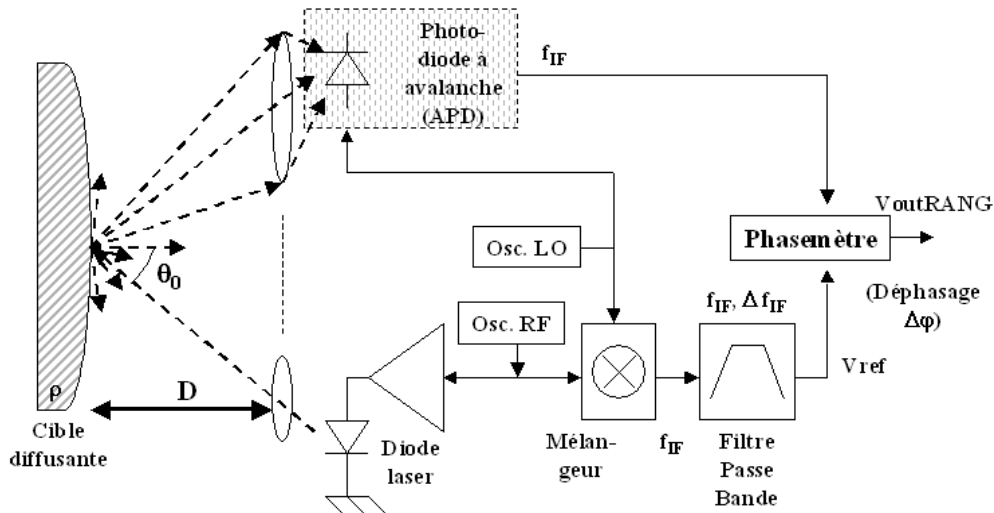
Photo-diode à avalanche (APD)

$f_{IF}$

VoutRANG

Osc. LO

Phasemètre

$\theta_0$

(Déphasage $\Delta\varphi$)

$f_{IF}$, $\Delta f_{IF}$

Osc. RF

Vref

ρ

D

Cible diffusante

Diode laser

Mélangeur

$f_{IF}$

Filtre Passe Bande